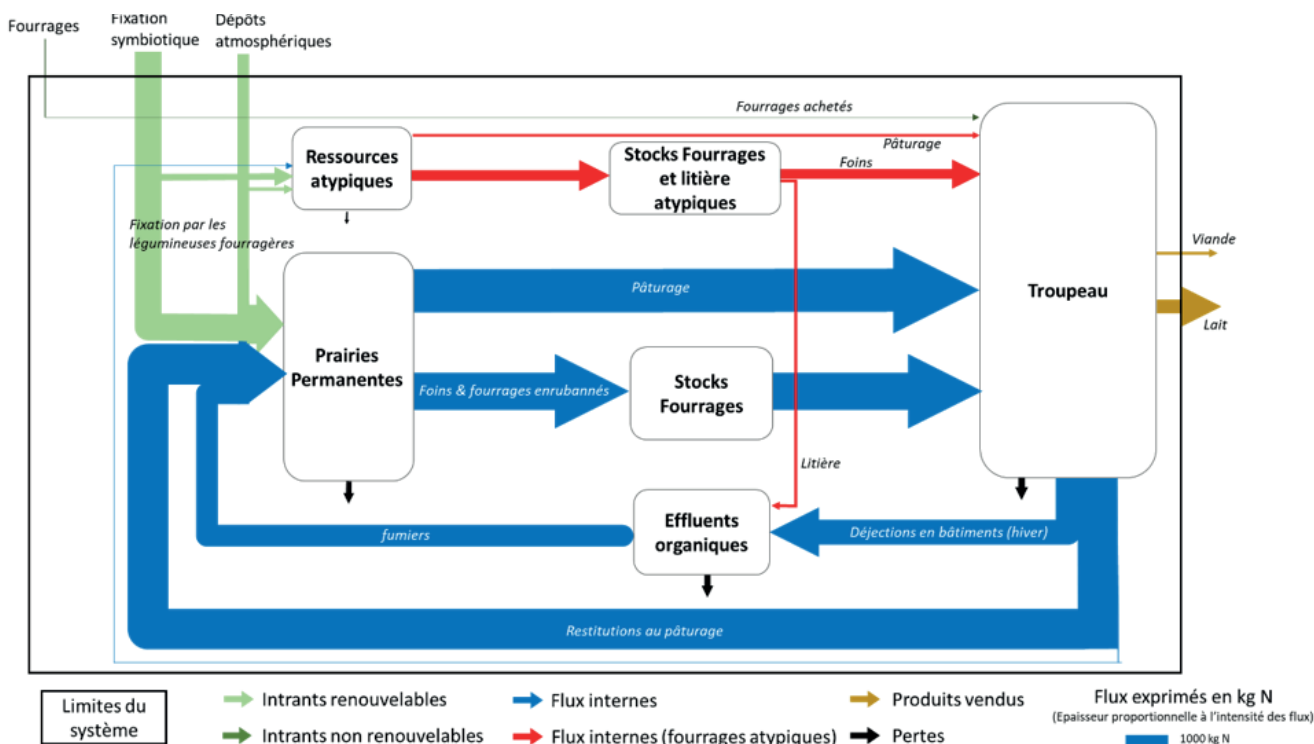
Fourrages
Fixation symbiotique
Dépôts atmosphériques

Fourrages achetés
Pâturage
Ressources atypiques
Stocks Fourrages et litière atypiques
Foins
Fixation par les légumineuses fourragères
Viande
Pâturage
Troupeau
Lait
Prairies Permanentes
Foins & fourrages enrubannés
Stocks Fourrages
Litière
Effluents organiques
fumiers
Déjections en bâtiments (hiver)
Restitutions au pâturage

Limites du système
Intrants renouvelables
Intrants non renouvelables
Flux internes
Flux internes (fourrages atypiques)
Produits vendus
Pertes
Flux exprimés en kg N
(Epaisseur proportionnelle à l'intensité des flux)
1000 kg N